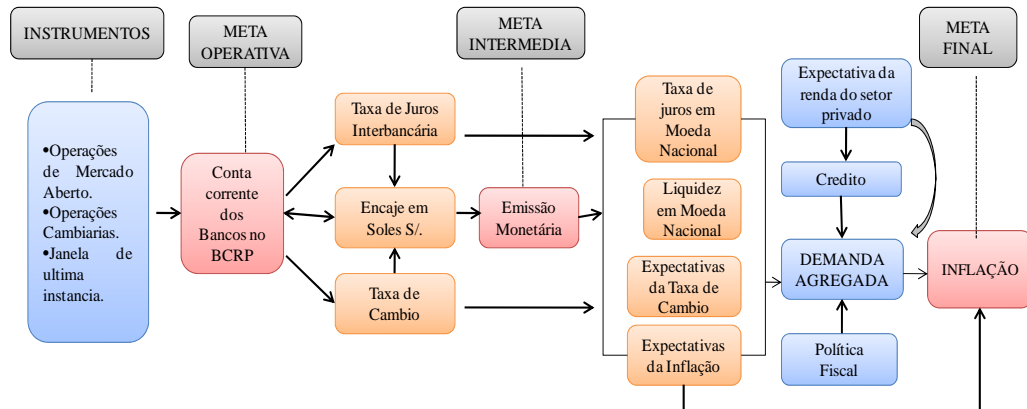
INSTRUMENTOS

META OPERATIVA

META INTERMEDIA

META FINAL

•Operações de Mercado Aberto.
•Operações Cambiarias.
•Janela de ultima instancia.

Conta corrente dos Bancos no BCRP

Taxa de Juros Interbancária

Encaje em Soles S/.

Taxa de Cambio

Emissão Monetária

Taxa de juros em Moeda Nacional

Liquidez em Moeda Nacional

Expectativas da Taxa de Cambio

Expectativas da Inflação

Expectativa da renda do setor privado

Credito

DEMANDA AGREGADA

Política Fiscal

INFLAÇÃO